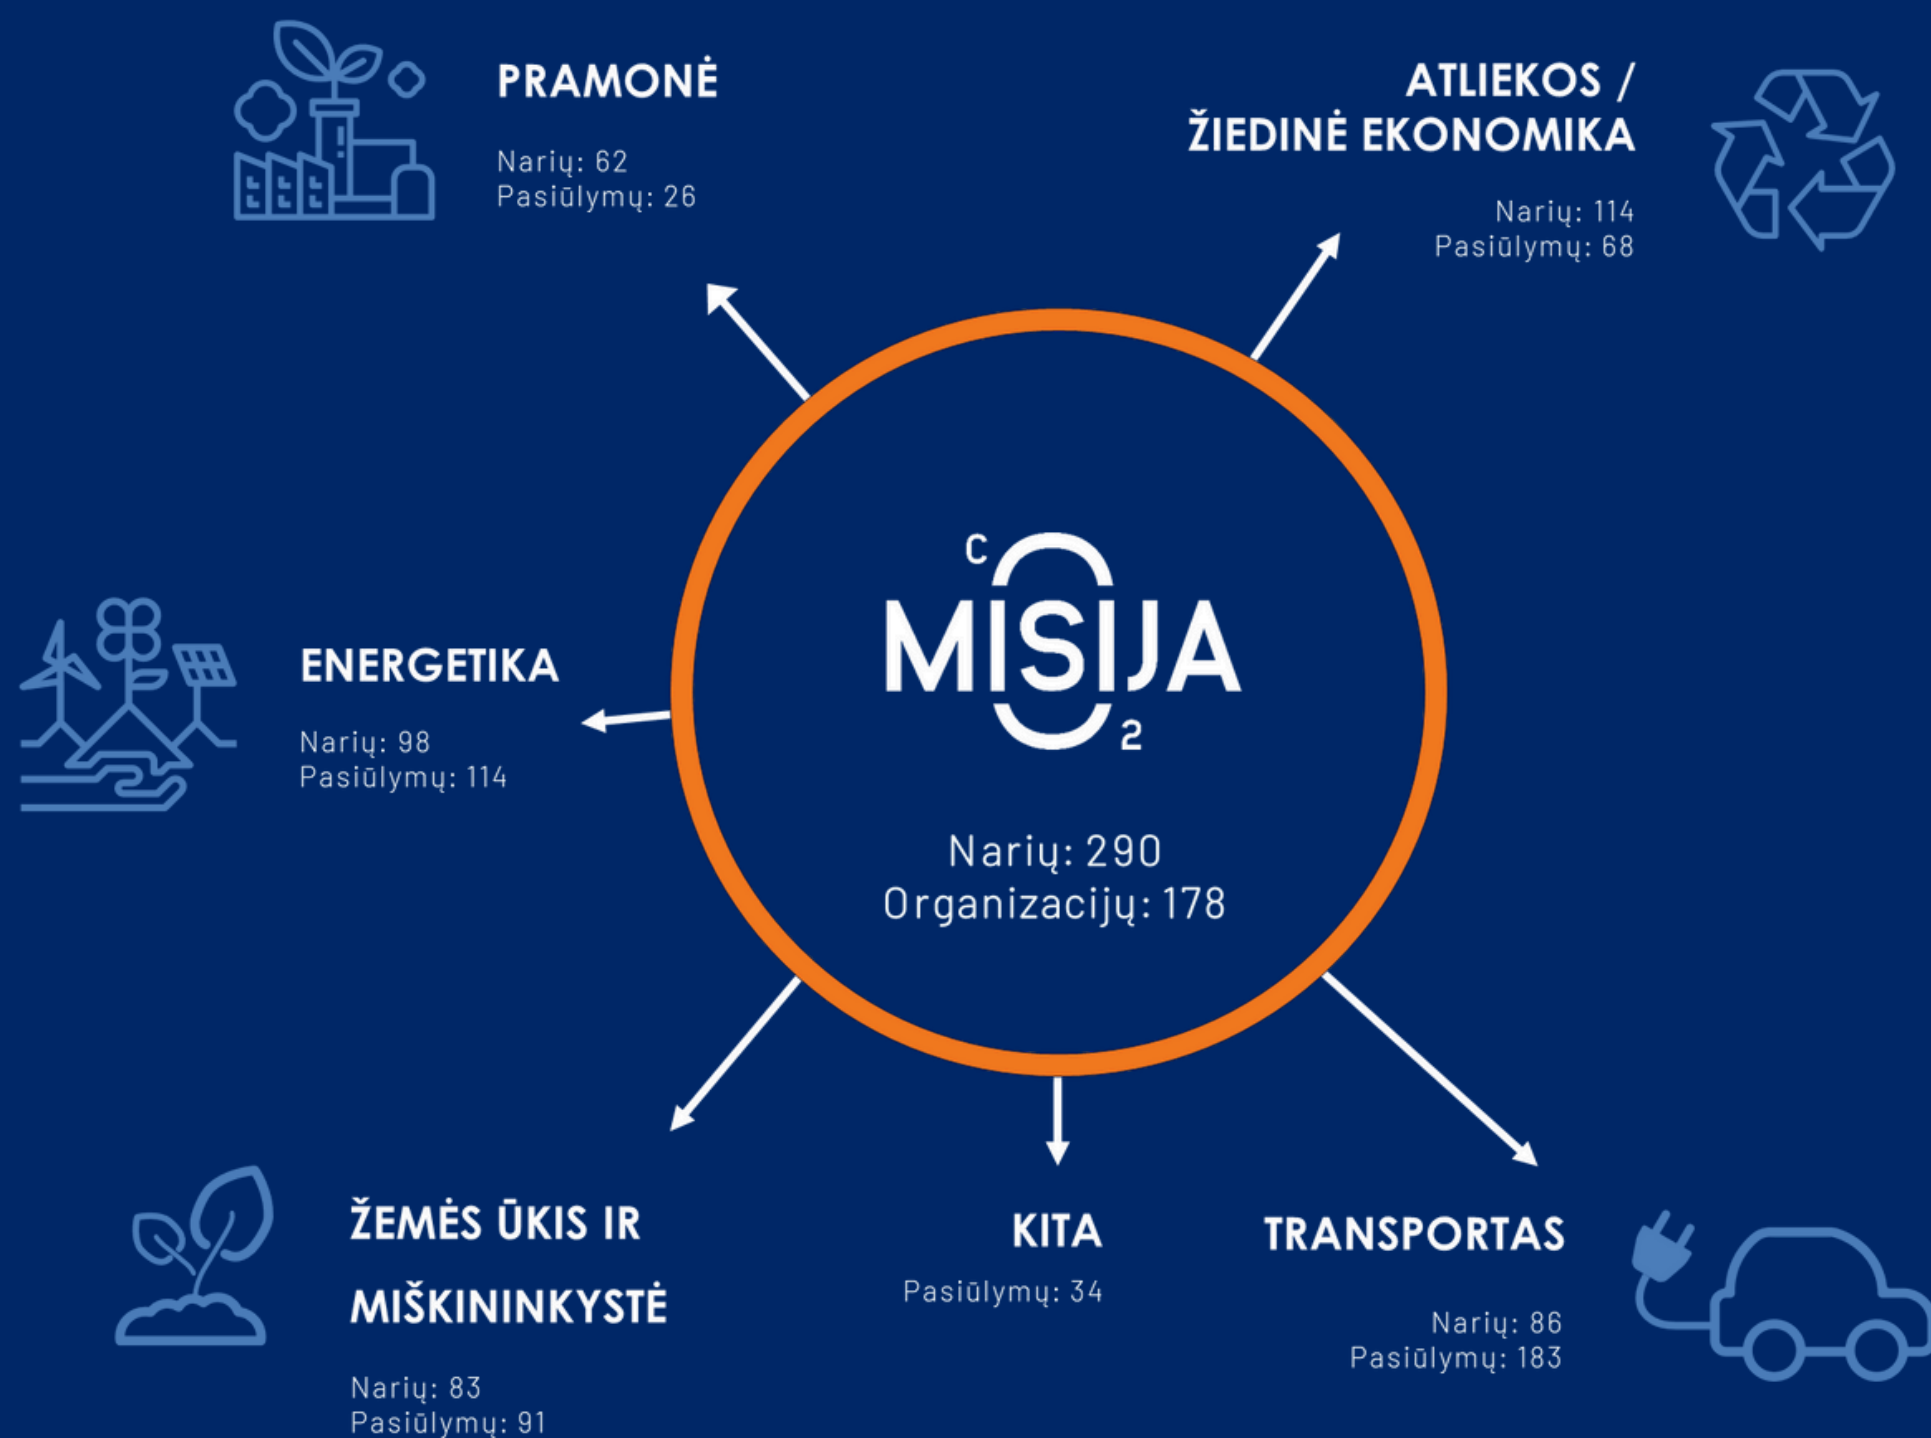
PRAMONĖ

Narių: 62
Pasiūlymų: 26

ATLIEKOS / ŽIEDINĖ EKONOMIKA

Narių: 114
Pasiūlymų: 68

ENERGETIKA

Narių: 98
Pasiūlymų: 114

C MISIJA 2

Narių: 290
Organizacijų: 178

ŽEMĖS ŪKIS IR MIŠKININKYSTĖ

Narių: 83
Pasiūlymų: 91

KITA

Pasiūlymų: 34

TRANSPORTAS

Narių: 86
Pasiūlymų: 183